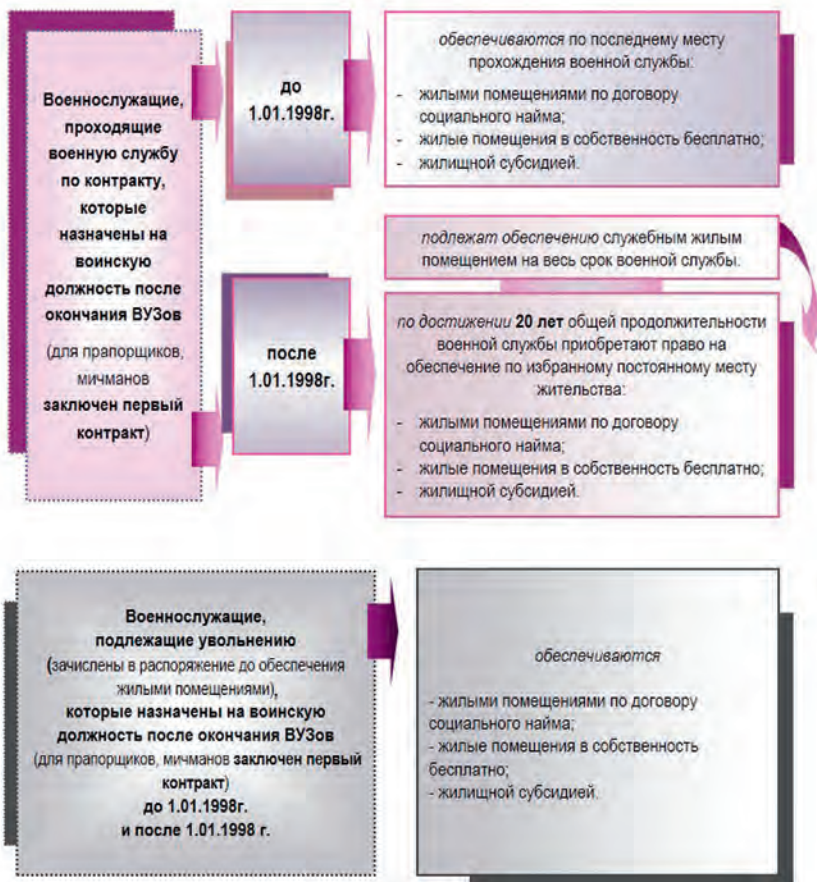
Военнослужащие, проходящие военную службу по контракту, которые назначены на воинскую должность после окончания ВУЗов (для прапорщиков, мичманов заключен первый контракт)

до 1.01.1998г.

обеспечиваются по последнему месту прохождения военной службы:
- жилыми помещениями по договору социального найма;
- жилые помещения в собственность бесплатно;
- жилищной субсидией.

после 1.01.1998г.

подлежат обеспечению служебным жилым помещением на весь срок военной службы.

по достижении 20 лет общей продолжительности военной службы приобретают право на обеспечение по избранному постоянному месту жительства:
- жилыми помещениями по договору социального найма;
- жилые помещения в собственность бесплатно;
- жилищной субсидией.

Военнослужащие, подлежащие увольнению (зачислены в распоряжение до обеспечения жилыми помещениями), которые назначены на воинскую должность после окончания ВУЗов (для прапорщиков, мичманов заключен первый контракт) до 1.01.1998г. и после 1.01.1998 г.

обеспечиваются

- жилыми помещениями по договору социального найма;
- жилые помещения в собственность бесплатно;
- жилищной субсидией.